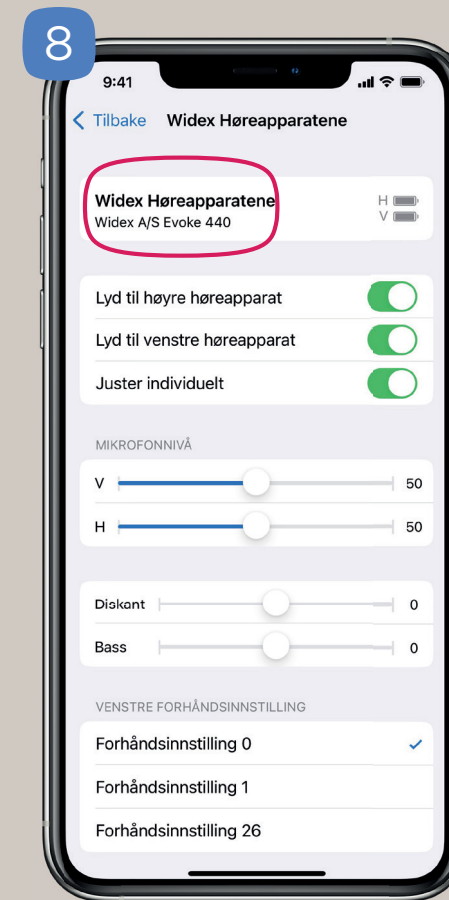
8

9:41

Tilbake Widex Høreapparatene

Widex Høreapparatene
Widex A/S Evoke 440

H
V

Lyd til høyre høreapparat

Lyd til venstre høreapparat

Juster individuelt

MIKROFONNIVÅ

V 50

H 50

Diskant 0

Bass 0

VENSTRE FORHÅNDSINNSTILLING

Forhåndsinnstilling 0

Forhåndsinnstilling 1

Forhåndsinnstilling 26